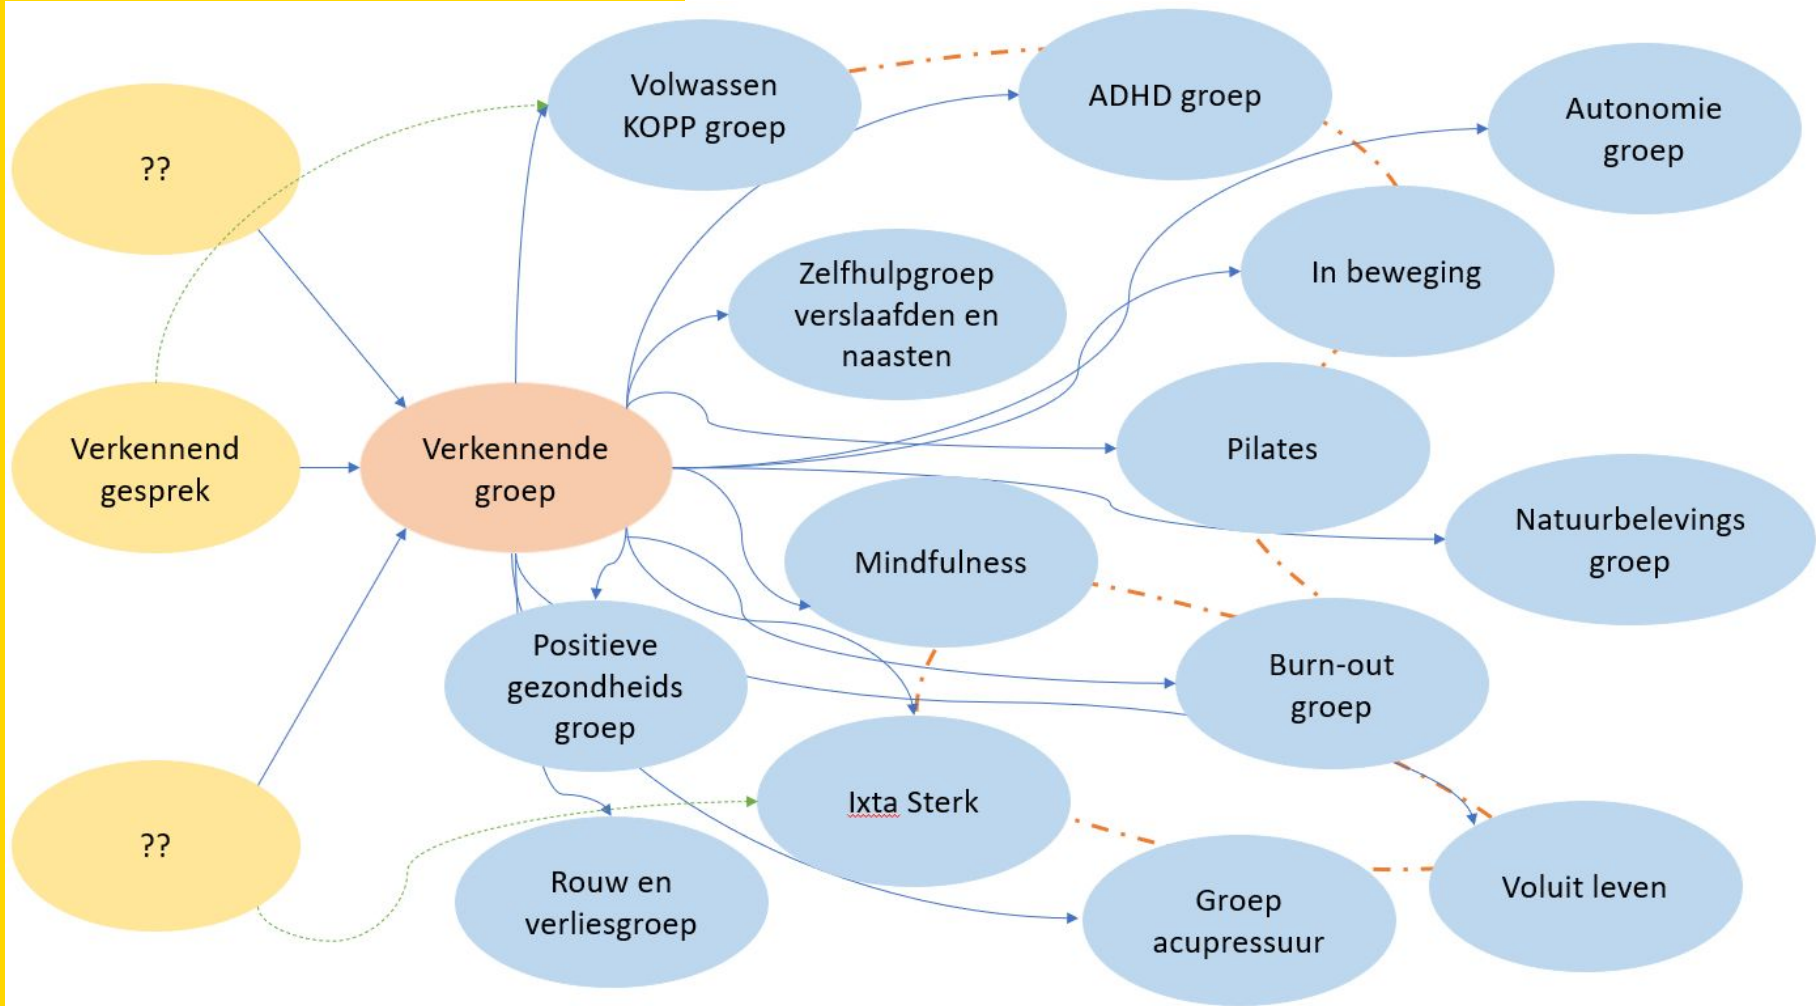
??

Verkennend gesprek

??

Verkennende groep

Volwassen KOPP groep

ADHD groep

Autonomie groep

Zelfhulpgroep verslaafden en naasten

In beweging

Pilates

Natuurbelevings groep

Mindfulness

Positieve gezondheids groep

Burn-out groep

Ixta Sterk

Rouw en verliesgroep

Groep acupressuur

Voluit leven